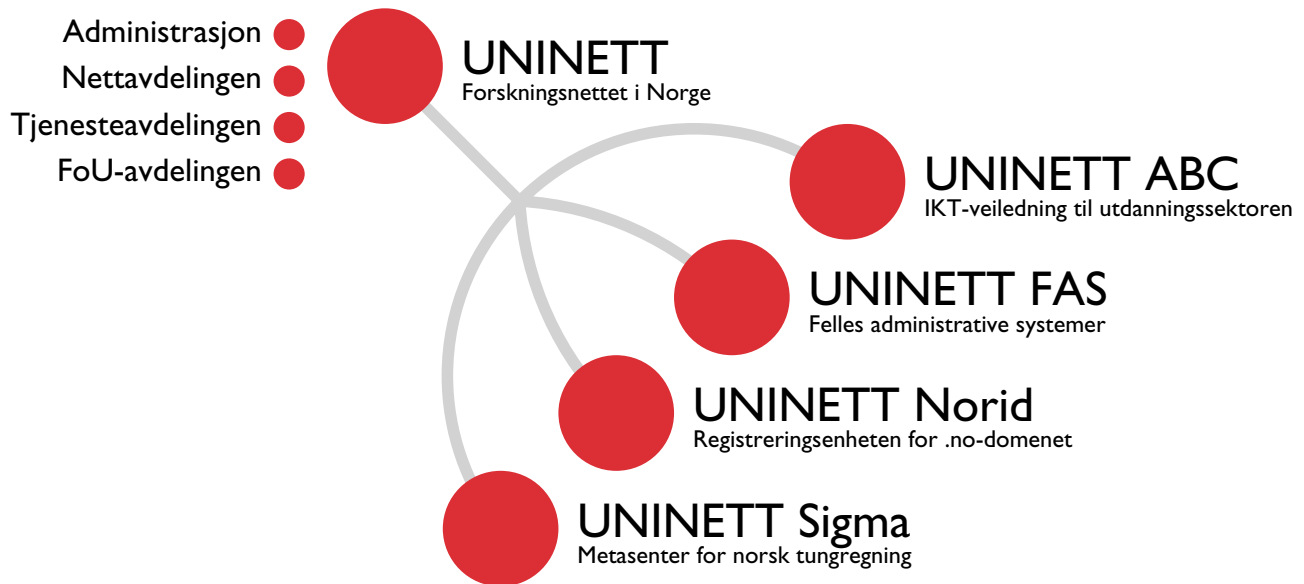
Administrasjon
Nettavdelingen
Tjenesteavdelingen
FoU-avdelingen

UNINETT
Forskningsnettet i Norge

UNINETT ABC
IKT-veiledning til utdanningssektoren

UNINETT FAS
Felles administrative systemer

UNINETT Norid
Registreringsenheten for .no-domenet

UNINETT Sigma
Metasenter for norsk tungregning